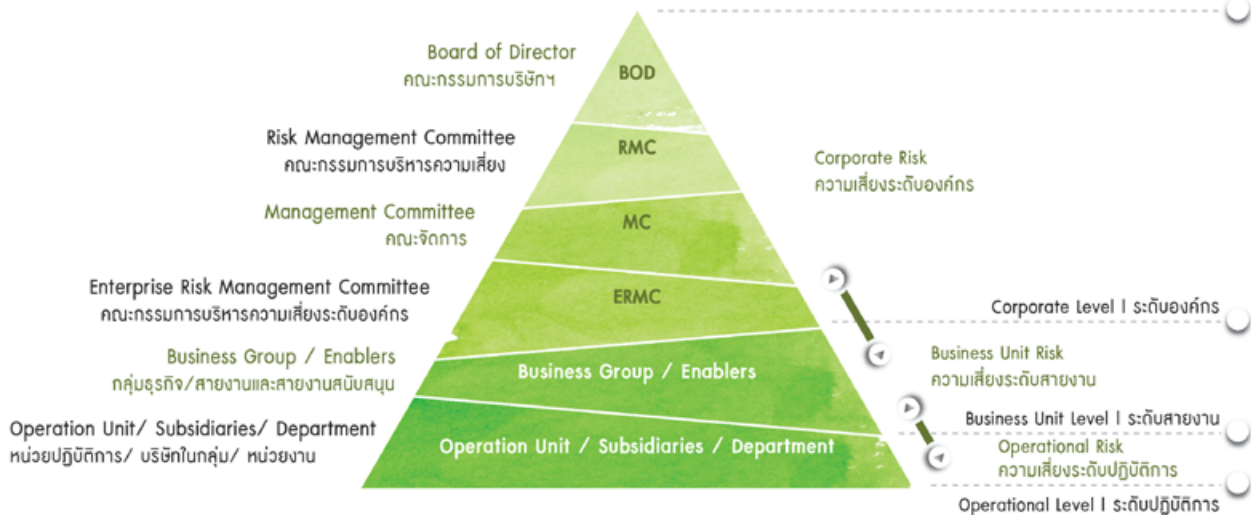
Board of Director
คณะกรรมการบริษัทฯ

BOD

Risk Management Committee
คณะกรรมการบริหารความเสี่ยง

RMC

Management Committee
คณะจัดการ

MC

Enterprise Risk Management Committee
คณะกรรมการบริหารความเสี่ยงระดับองค์กร

ERMC

Business Group / Enablers
กลุ่มธุรกิจ/สายงานและสายงานสนับสนุน

Business Group / Enablers

Operation Unit/ Subsidiaries/ Department
หน่วยปฏิบัติการ/ บริษัทในกลุ่ม/ หน่วยงาน

Operation Unit / Subsidiaries / Department

Corporate Risk
ความเสี่ยงระดับองค์กร

Corporate Level | ระดับองค์กร

Business Unit Risk
ความเสี่ยงระดับสายงาน

Business Unit Level | ระดับสายงาน

Operational Risk
ความเสี่ยงระดับปฏิบัติการ

Operational Level | ระดับปฏิบัติการ